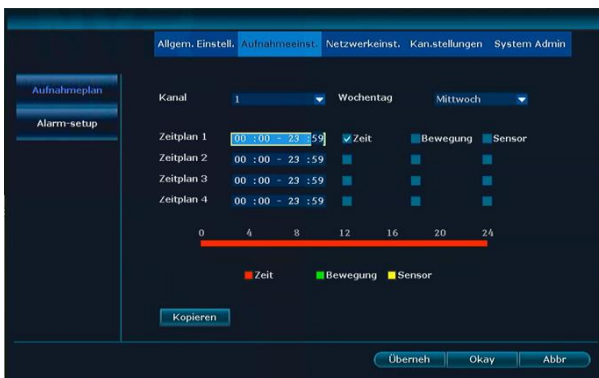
Allgem. Einstell. Aufnahmeeinst. Netzwerkeinst. Kan.stellungen System Admin

Aufnahmeplan

Alarm-setup

Kanal 1 Wochentag Mittwoch

Zeitplan 1 00 :00 - 23 :59 Zeit Bewegung Sensor

Zeitplan 2 00 :00 - 23 :59

Zeitplan 3 00 :00 - 23 :59

Zeitplan 4 00 :00 - 23 :59

0 4 8 12 16 20 24

Zeit Bewegung Sensor

Kopieren

Übernеh Okay Abbr